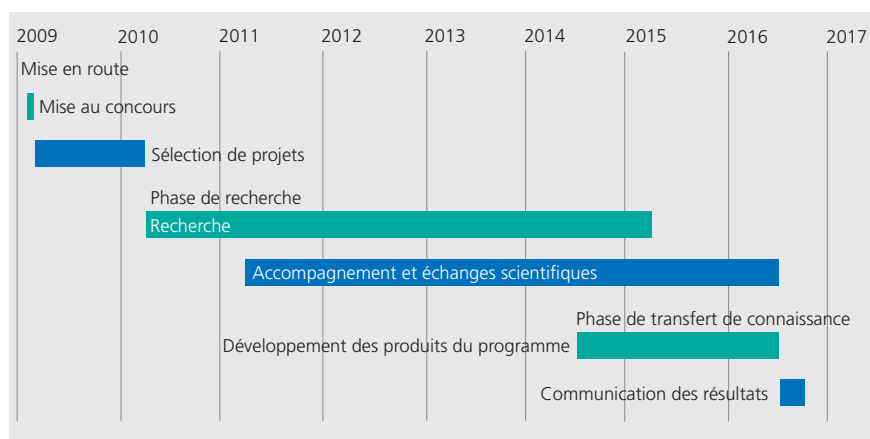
2009 2010 2011 2012 2013 2014 2015 2016 2017

Mise en route

Mise au concours

Sélection de projets

Phase de recherche

Recherche

Accompagnement et échanges scientifiques

Phase de transfert de connaissance

Développement des produits du programme

Communication des résultats